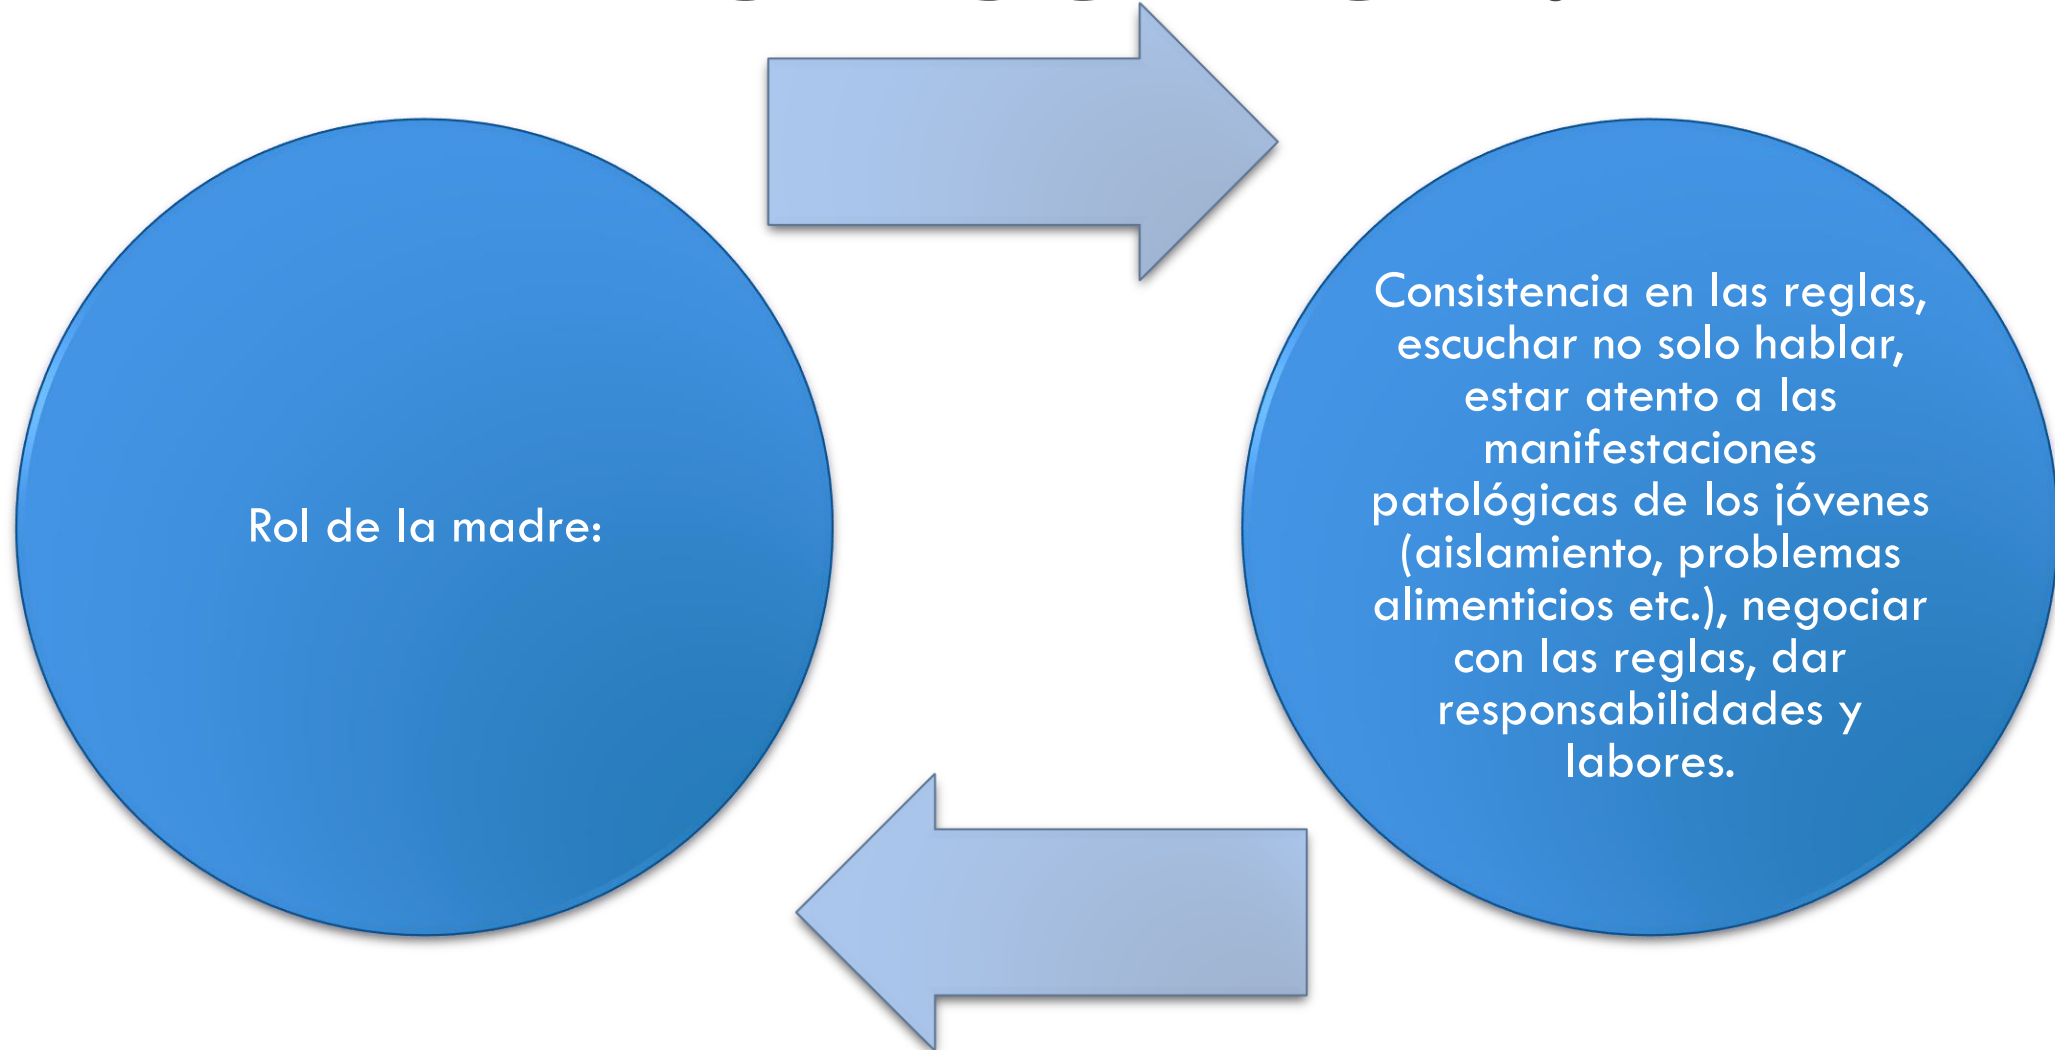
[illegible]

Rol de la madre:

Consistencia en las reglas, escuchar no solo hablar, estar atento a las manifestaciones patológicas de los jóvenes (aislamiento, problemas alimenticios etc.), negociar con las reglas, dar responsabilidades y labores.